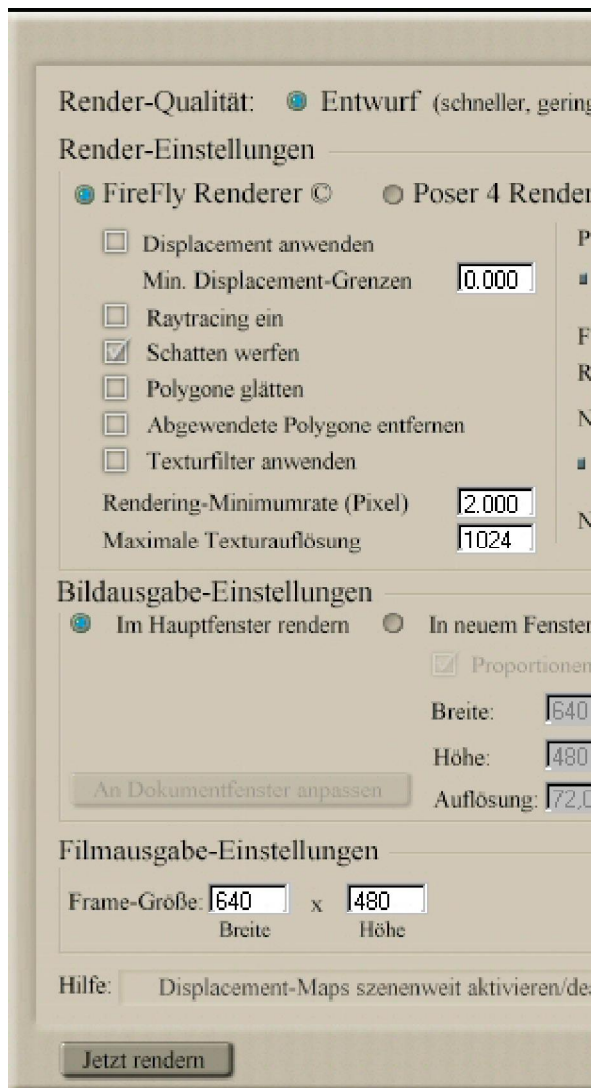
Render-Qualität: Entwurf (schneller, gering

Render-Einstellungen

FireFly Renderer © Poser 4 Render

Displacement anwenden

Min. Displacement-Grenzen 0.000

Raytracing ein

Schatten werfen

Polygone glätten

Abgewendete Polygone entfernen

Texturfilter anwenden

Rendering-Minimumrate (Pixel) 2.000

Maximale Texturauflösung 1024

P

F

R

N

N

Bildausgabe-Einstellungen

Im Hauptfenster rendern In neuem Fenster

Proportionen

Breite: 640

Höhe: 480

An Dokumentfenster anpassen

Auflösung: 72,0

Filmausgabe-Einstellungen

Frame-Größe: 640 x 480

Breite Höhe

Hilfe: Displacement-Maps szenenweit aktivieren/de

Jetzt rendern